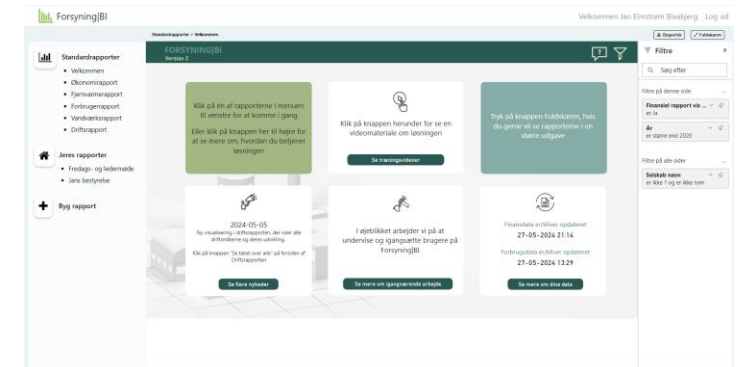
Forsyning|BI

Velkommen Jan Elmstrøm Blaabjerg Log ud

Standardrapporter > Velkommen

Eksportér Fuldskærm

Standardrapporter
• Velkommen
• Økonomirapport
• Fjernvarmerapport
• Forbrugerrapport
• Vandværksrapport
• Driftsrapport

Jeres rapporter
• Fredags- og ledermøde
• Jans bestyrelse

Byg rapport

FORSYNING|BI
Version 2

Klik på en af rapporterne i menuen til venstre for at komme i gang

Eller klik på knappen her til højre for at se mere om, hvordan du betjener løsningen

Klik på knappen herunder for se en videomateriale om løsningen

Se træningsvideoer

Tryk på knappen Fuldskærm, hvis du gerne vil se rapporterne i en større udgave

2024-05-05
Ny visualisering i driftsrapporten, der viser alle driftsenhederne og deres udvikling.

Klik på knappen "Se tabel over alle" på forsiden af Driftsrapporten

Se flere nyheder

I øjeblikket arbejder vi på at undervise og igangsætte brugere på Forsyning|BI

Se mere om igangværende arbejde

Finansdata er/bliver opdateret
27-05-2024 21:14

Forbrugsdata er/bliver opdateret
27-05-2024 13:29

Se mere om dine data

Filtre

Søg efter

Filtre på denne side

Finansiel rapport vis ...
er Ja

År
er større end 2020

Filtre på alle sider

Selskab navn
er ikke ? og er ikke tom